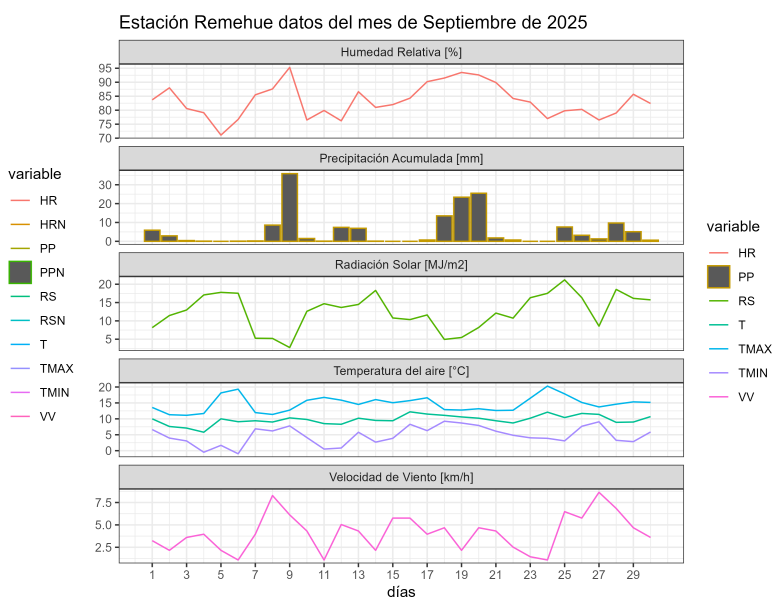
Estación Remehue datos del mes de Septiembre de 2025

Humedad Relativa [%]

95
90
85
80
75
70

Precipitación Acumulada [mm]

30
20
10
0

Radiación Solar [MJ/m2]

20
15
10
5

Temperatura del aire [°C]

20
15
10
5
0

Velocidad de Viento [km/h]

7.5
5.0
2.5

1 3 5 7 9 11 13 15 17 19 21 23 25 27 29

días

variable
HR
HRN
PP
PPN
RS
RSN
T
TMAX
TMIN
VV

variable
HR
PP
RS
T
TMAX
TMIN
VV